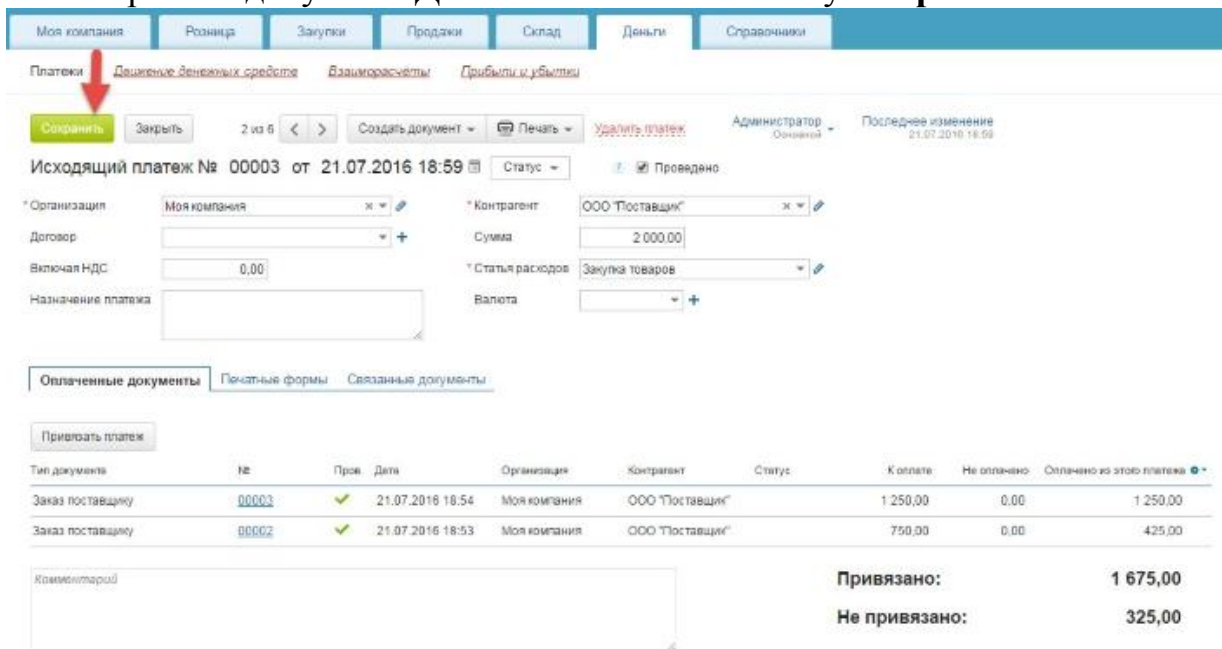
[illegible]

Моя компания | Розница | Закупки | Продажи | Склад | Деньги | Справочники

Платежи Движение денежных средств Взаиморасчеты Прибыли и убытки

Сохранить Закрыть 2 из 6 < > Создать документ Печать Удалить платеж Администратор Основной Последнее изменение 21.07.2016 18:59

Исходящий платеж № 00003 от 21.07.2016 18:59 Статус Проведено

*Организация Моя компания
*Контрагент ООО "Поставщик"
Договор
Сумма 2 000,00
Включая НДС 0,00
*Статья расходов Закупка товаров
Назначение платежа
Валюта

Оплаченные документы | Печатные формы | Связанные документы

Привязать платеж

| Тип документа | № | Пров. | Дата | Организация | Контрагент | Статус | К оплате | Не оплачено | Оплачено из этого платежа |
|---|---|---|---|---|---|---|---|---|---|
| Заказ поставщику | 00003 | ✔ | 21.07.2016 18:54 | Моя компания | ООО "Поставщик" | | 1 250,00 | 0,00 | 1 250,00 |
| Заказ поставщику | 00002 | ✔ | 21.07.2016 18:53 | Моя компания | ООО "Поставщик" | | 750,00 | 0,00 | 425,00 |

Комментарий

Привязано: 1 675,00

Не привязано: 325,00